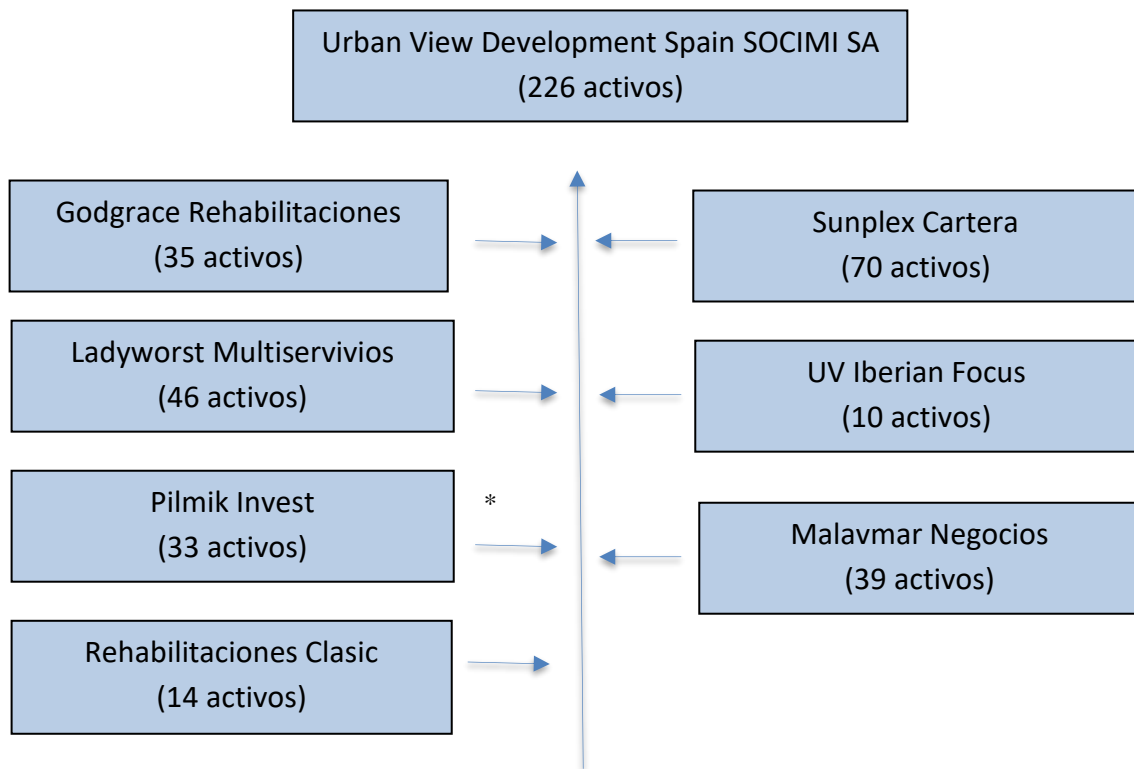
Urban View Development Spain SOCIMI SA
(226 activos)

Godgrace Rehabilitaciones
(35 activos)

Ladyworst Multiservivios
(46 activos)

Pilmik Invest
(33 activos)

Rehabilitaciones Clasic
(14 activos)

*

Sunplex Cartera
(70 activos)

UV Iberian Focus
(10 activos)

Malavmar Negocios
(39 activos)